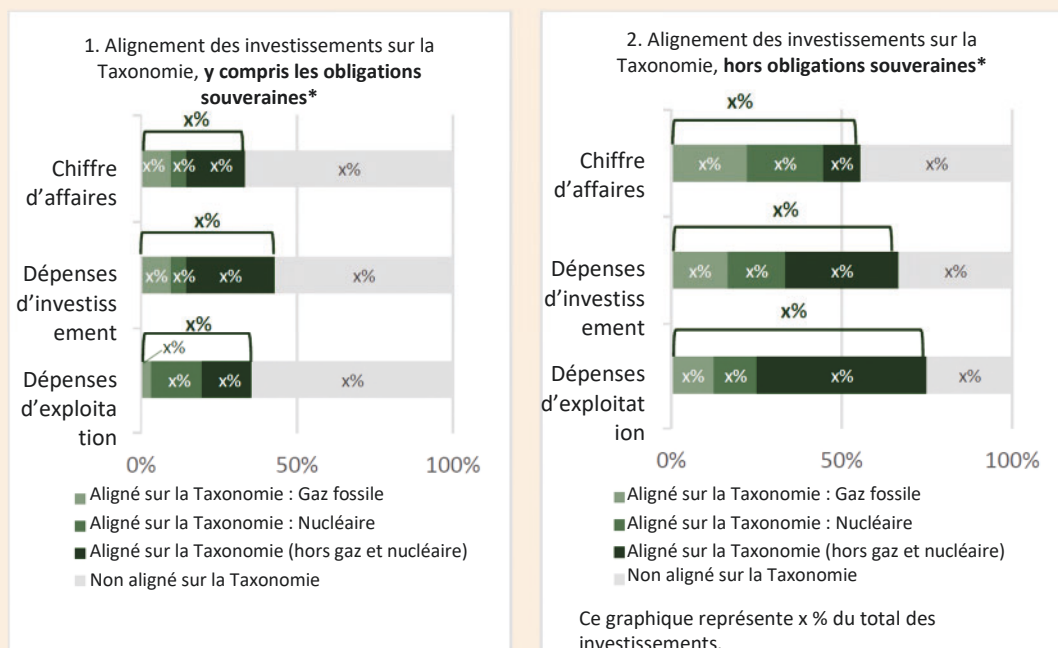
1. Alignement des investissements sur la Taxonomie, **y compris les obligations souveraines***

x%

Chiffre d'affaires

x% x% x% x%

x%

Dépenses d'investissement

x% x% x% x%

x%

x%

Dépenses d'exploitation

x% x% x%

0% 50% 100%

Aligné sur la Taxonomie : Gaz fossile

Aligné sur la Taxonomie : Nucléaire

Aligné sur la Taxonomie (hors gaz et nucléaire)

Non aligné sur la Taxonomie

2. Alignement des investissements sur la Taxonomie, **hors obligations souveraines***

x%

Chiffre d'affaires

x% x% x% x%

x%

Dépenses d'investissement

x% x% x% x%

x%

Dépenses d'exploitation

x% x% x% x%

0% 50% 100%

Aligné sur la Taxonomie : Gaz fossile

Aligné sur la Taxonomie : Nucléaire

Aligné sur la Taxonomie (hors gaz et nucléaire)

Non aligné sur la Taxonomie

Ce graphique représente x % du total des investissements.